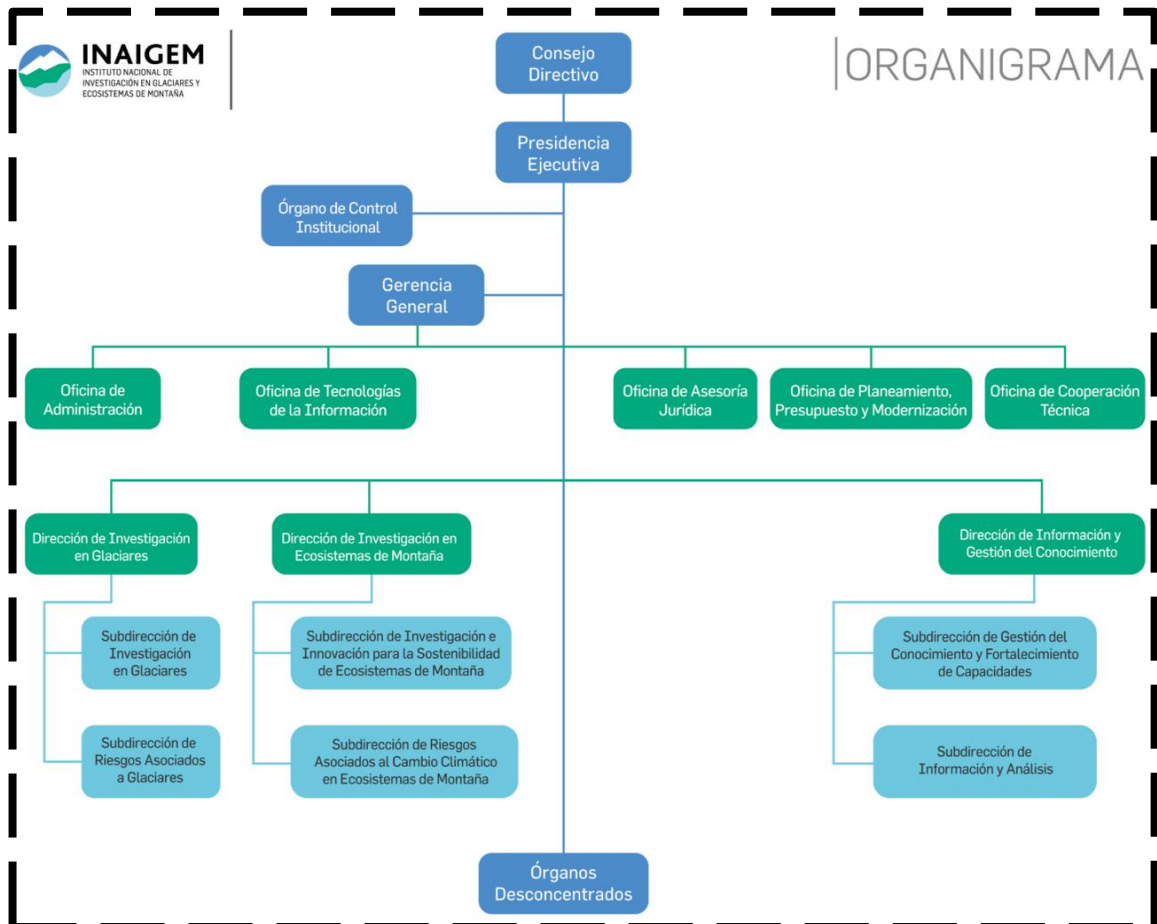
INAIGEM
INSTITUTO NACIONAL DE INVESTIGACIÓN EN GLACIARES Y ECOSISTEMAS DE MONTAÑA

ORGANIGRAMA

Consejo Directivo

Presidencia Ejecutiva

Órgano de Control Institucional

Gerencia General

Oficina de Administración

Oficina de Tecnologías de la Información

Oficina de Asesoría Jurídica

Oficina de Planeamiento, Presupuesto y Modernización

Oficina de Cooperación Técnica

Dirección de Investigación en Glaciares

Subdirección de Investigación en Glaciares

Subdirección de Riesgos Asociados a Glaciares

Dirección de Investigación en Ecosistemas de Montaña

Subdirección de Investigación e Innovación para la Sostenibilidad de Ecosistemas de Montaña

Subdirección de Riesgos Asociados al Cambio Climático en Ecosistemas de Montaña

Dirección de Información y Gestión del Conocimiento

Subdirección de Gestión del Conocimiento y Fortalecimiento de Capacidades

Subdirección de Información y Análisis

Órganos Desconcentrados